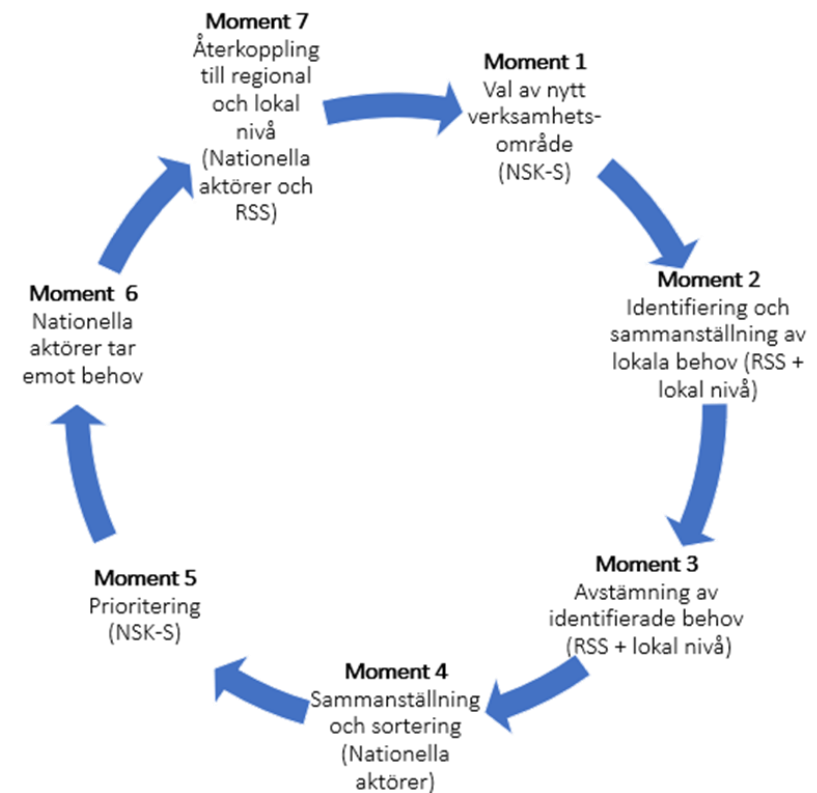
**Moment 7**
Återkoppling till regional och lokal nivå (Nationella aktörer och RSS)

**Moment 1**
Val av nytt verksamhets-område (NSK-S)

**Moment 2**
Identifiering och sammanställning av lokala behov (RSS + lokal nivå)

**Moment 3**
Avstämning av identifierade behov (RSS + lokal nivå)

**Moment 4**
Sammanställning och sortering (Nationella aktörer)

**Moment 5**
Prioritering (NSK-S)

**Moment 6**
Nationella aktörer tar emot behov